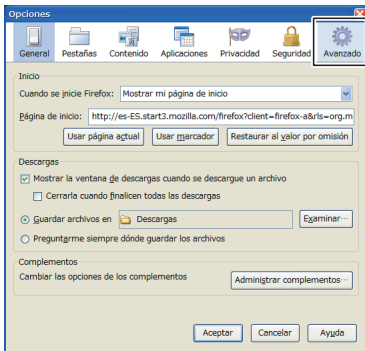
Opciones

General Pestañas Contenido Aplicaciones Privacidad Seguridad Avanzado

Inicio

Cuando se inicie Firefox: Mostrar mi página de inicio

Página de inicio: http://es-ES.start3.mozilla.com/firefox?client=firefox-a&rls=org.m

Usar página actual Usar marcador Restaurar al valor por omisión

Descargas

Mostrar la ventana de descargas cuando se descargue un archivo

Cerrarla cuando finalicen todas las descargas

Guardar archivos en Descargas Examinar...

Preguntarme siempre dónde guardar los archivos

Complementos

Cambiar las opciones de los complementos Administrar complementos...

Aceptar Cancelar Ayuda